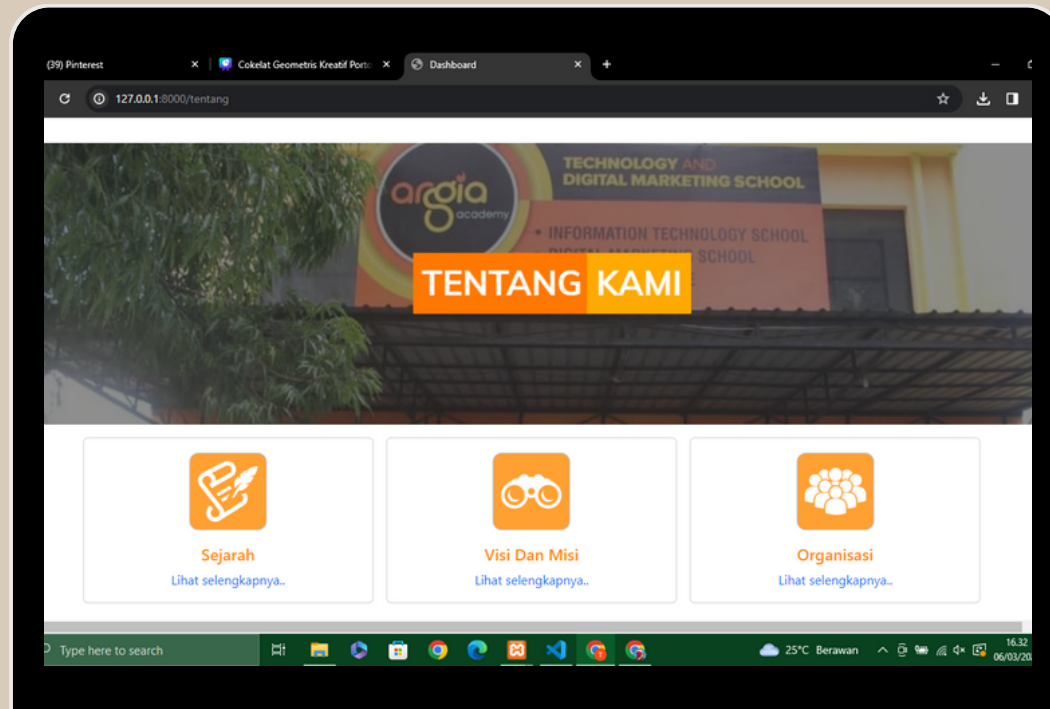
(39) Pinterest ×
Cokelat Geometris Kreatif Porto ×
Dashboard ×
+

127.0.0.1:8000/tentang

argia academy
TECHNOLOGY AND DIGITAL MARKETING SCHOOL
• INFORMATION TECHNOLOGY SCHOOL
DIGITAL MARKETING SCHOOL

TENTANG KAMI

Sejarah
Lihat selengkapnya..

Visi Dan Misi
Lihat selengkapnya..

Organisasi
Lihat selengkapnya..

Type here to search
25°C Berawan
16.32
06/03/20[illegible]